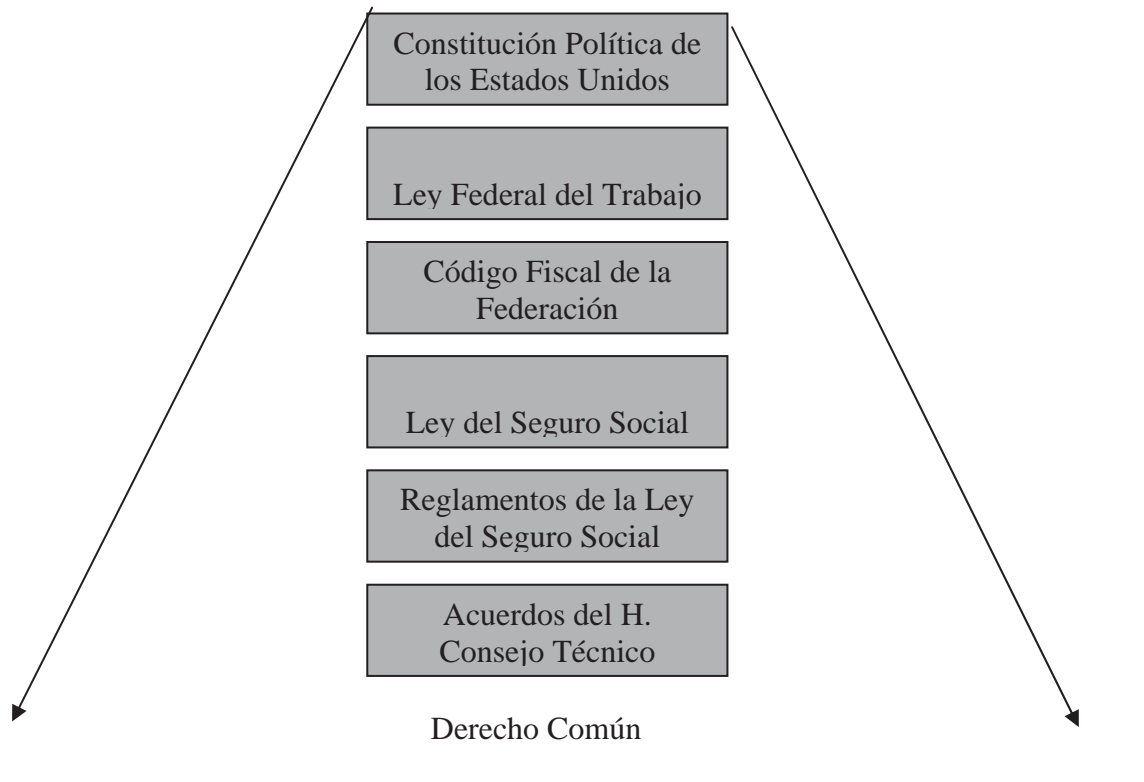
Constitución Política de los Estados Unidos

Ley Federal del Trabajo

Código Fiscal de la Federación

Ley del Seguro Social

Reglamentos de la Ley del Seguro Social

Acuerdos del H. Consejo Técnico

Derecho Común